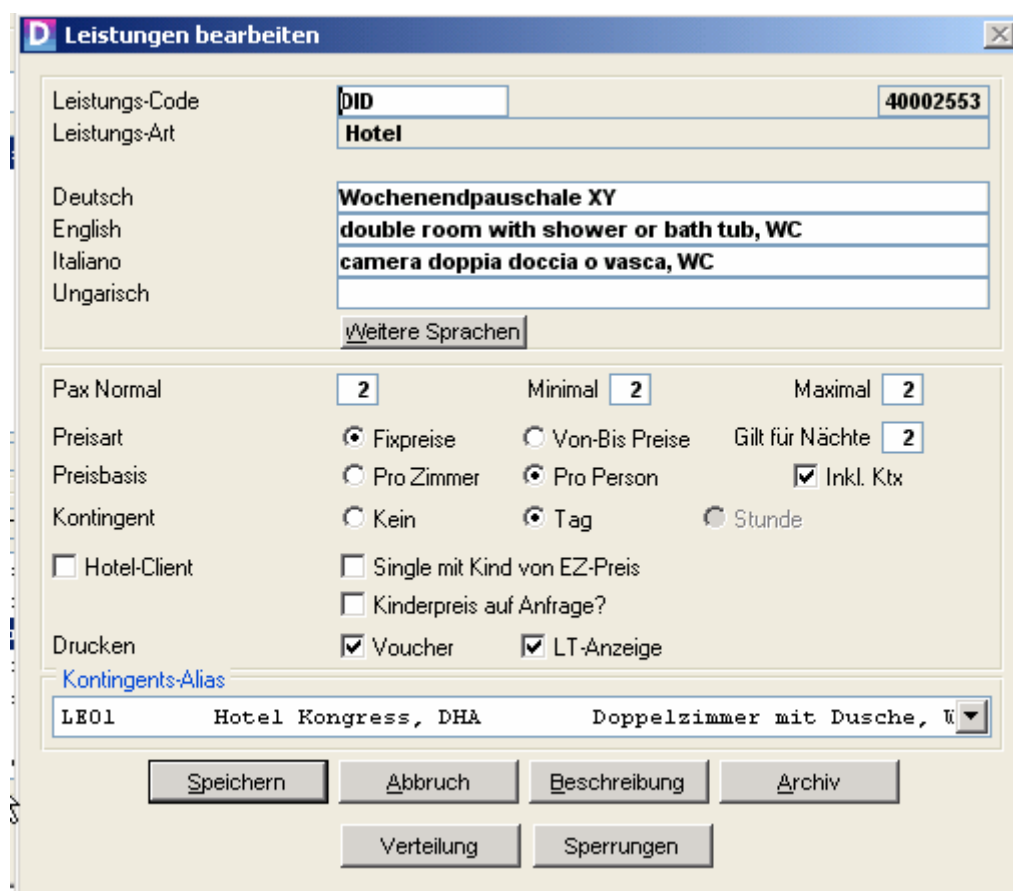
D Leistungen bearbeiten

Leistungs-Code DID 40002553
Leistungs-Art Hotel

Deutsch Wochenendpauschale XY
English double room with shower or bath tub, WC
Italiano camera doppia doccia o vasca, WC
Ungarisch

Weitere Sprachen

Pax Normal 2 Minimal 2 Maximal 2
Preisart Fixpreise Von-Bis Preise Gilt für Nächte 2
Preisbasis Pro Zimmer Pro Person Inkl. Ktx
Kontingent Kein Tag Stunde
Hotel-Client Single mit Kind von EZ-Preis
Kinderpreis auf Anfrage?
Drucken Voucher LT-Anzeige

Kontingents-Alias
LE01 Hotel Kongress, DHA Doppelzimmer mit Dusche, W

Speichern Abbruch Beschreibung Archiv
Verteilung Sperrungen